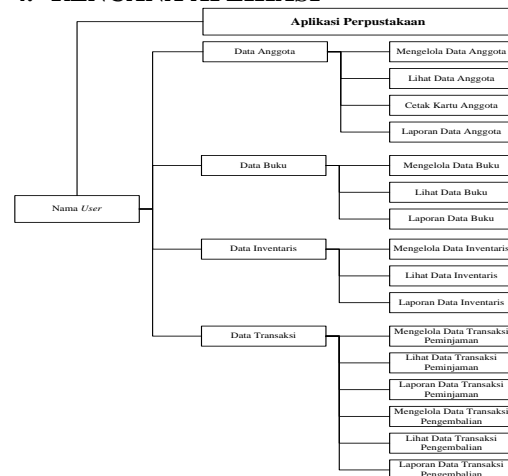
Aplikasi Perpustakaan

Nama *User*

Data Anggota

Mengelola Data Anggota

Lihat Data Anggota

Cetak Kartu Anggota

Laporan Data Anggota

Data Buku

Mengelola Data Buku

Lihat Data Buku

Laporan Data Buku

Data Inventaris

Mengelola Data Inventaris

Lihat Data Inventaris

Laporan Data Inventaris

Data Transaksi

Mengelola Data Transaksi Peminjaman

Lihat Data Transaksi Peminjaman

Laporan Data Transaksi Peminjaman

Mengelola Data Transaksi Pengembalian

Lihat Data Transaksi Pengembalian

Laporan Data Transaksi Pengembalian